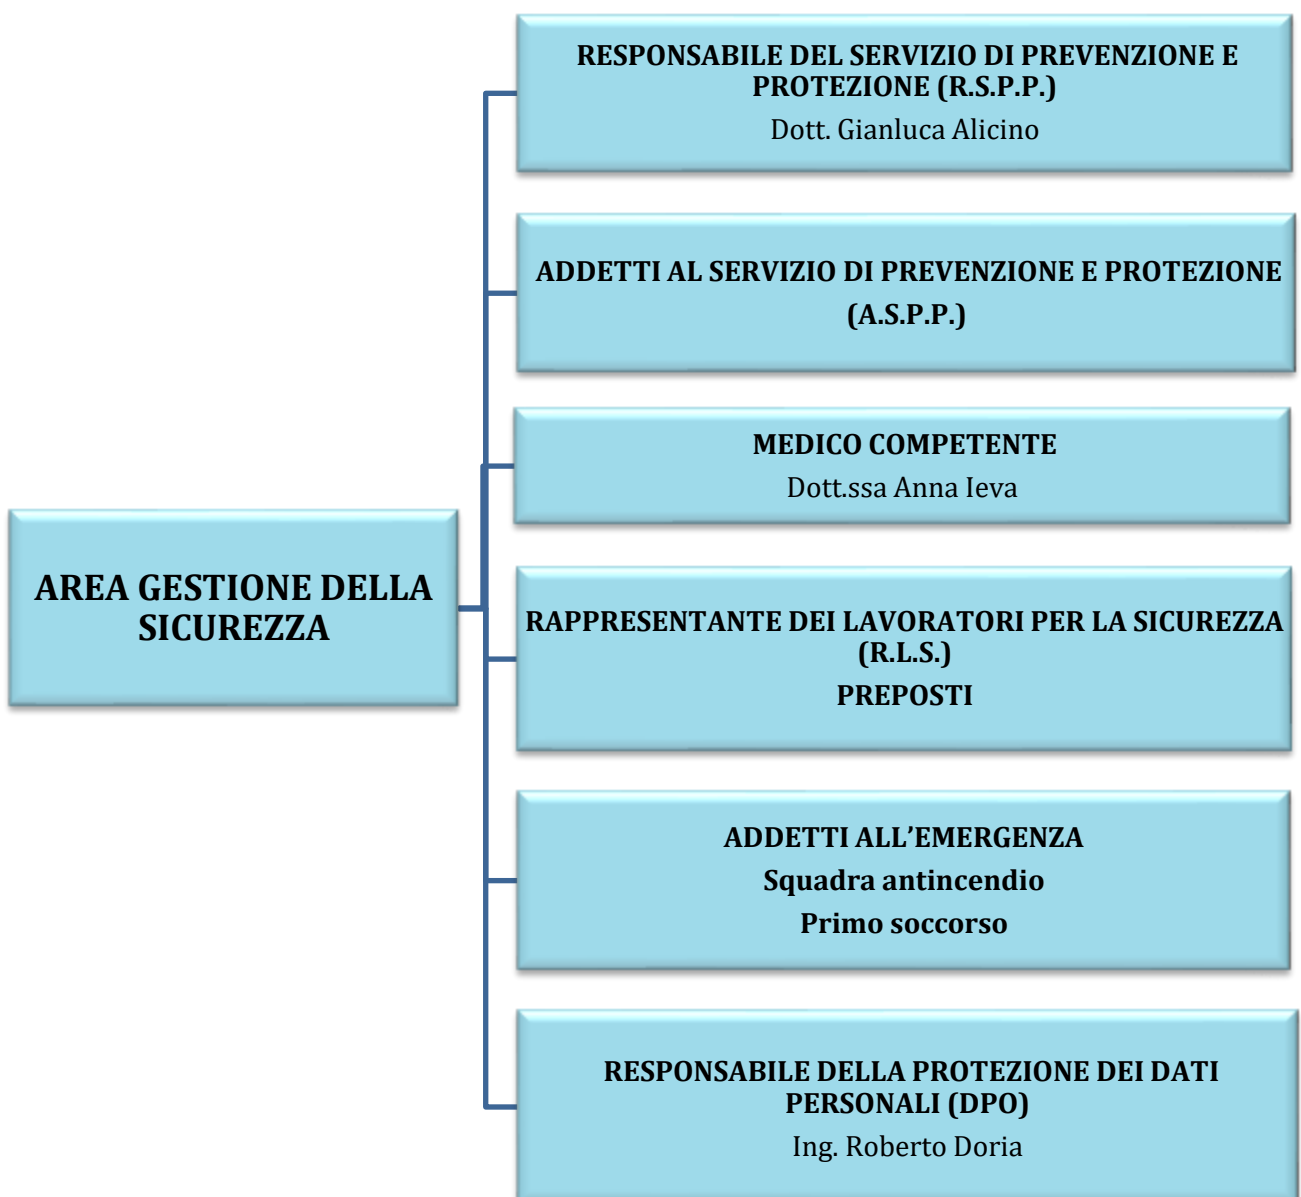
AREA GESTIONE DELLA SICUREZZA

RESPONSABILE DEL SERVIZIO DI PREVENZIONE E PROTEZIONE (R.S.P.P.)
Dott. Gianluca Alicino

ADDETTI AL SERVIZIO DI PREVENZIONE E PROTEZIONE (A.S.P.P.)

MEDICO COMPETENTE
Dott.ssa Anna Ieva

RAPPRESENTANTE DEI LAVORATORI PER LA SICUREZZA (R.L.S.)
PREPOSTI

ADDETTI ALL'EMERGENZA
Squadra antincendio
Primo soccorso

RESPONSABILE DELLA PROTEZIONE DEI DATI PERSONALI (DPO)
Ing. Roberto Doria